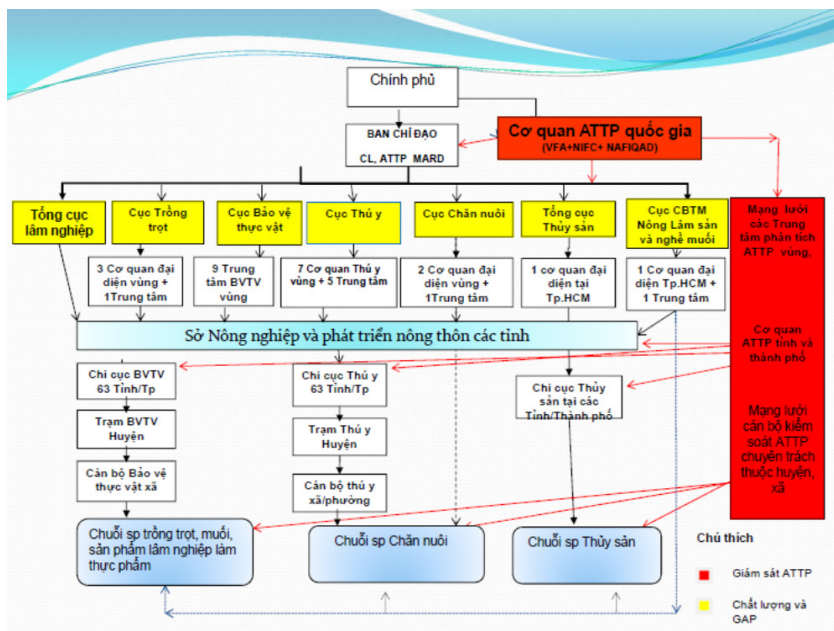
Chính phủ

BAN CHỈ ĐẠO CL, ATTP MARD

Cơ quan ATTP quốc gia (VFA+NIFC+ NAFIQAD)

Tổng cục lâm nghiệp

Cục Trồng trọt

Cục Bảo vệ thực vật

Cục Thú y

Cục Chăn nuôi

Tổng cục Thủy sản

Cục CBTM Nông Lâm sản và nghề muối

Mạng lưới các Trung tâm phân tích ATTP vùng,

3 Cơ quan đại diện vùng + 1Trung tâm

9 Trung tâm BVTV vùng

7 Cơ quan Thú y vùng + 5 Trung tâm

2 Cơ quan đại diện vùng + 1Trung tâm

1 cơ quan đại diện tại Tp.HCM

1 Cơ quan đại diện Tp.HCM + 1 Trung tâm

Sở Nông nghiệp và phát triển nông thôn các tỉnh

Cơ quan ATTP tỉnh và thành phố

Chi cục BVTV 63 Tỉnh/Tp

Chi cục Thú y 63 Tỉnh/Tp

Chi cục Thủy sản tại các Tỉnh/Thành phố

Trạm BVTV Huyện

Trạm Thú y Huyện

Mạng lưới cán bộ kiểm soát ATTP chuyên trách thuộc huyện, xã

Cán bộ Bảo vệ thực vật xã

Cán bộ thú y xã/phường

Chuỗi sp trồng trọt, muối, sản phẩm lâm nghiệp làm thực phẩm

Chuỗi sp Chăn nuôi

Chuỗi sp Thủy sản

Chú thích

Giám sát ATTP

Chất lượng và GAP